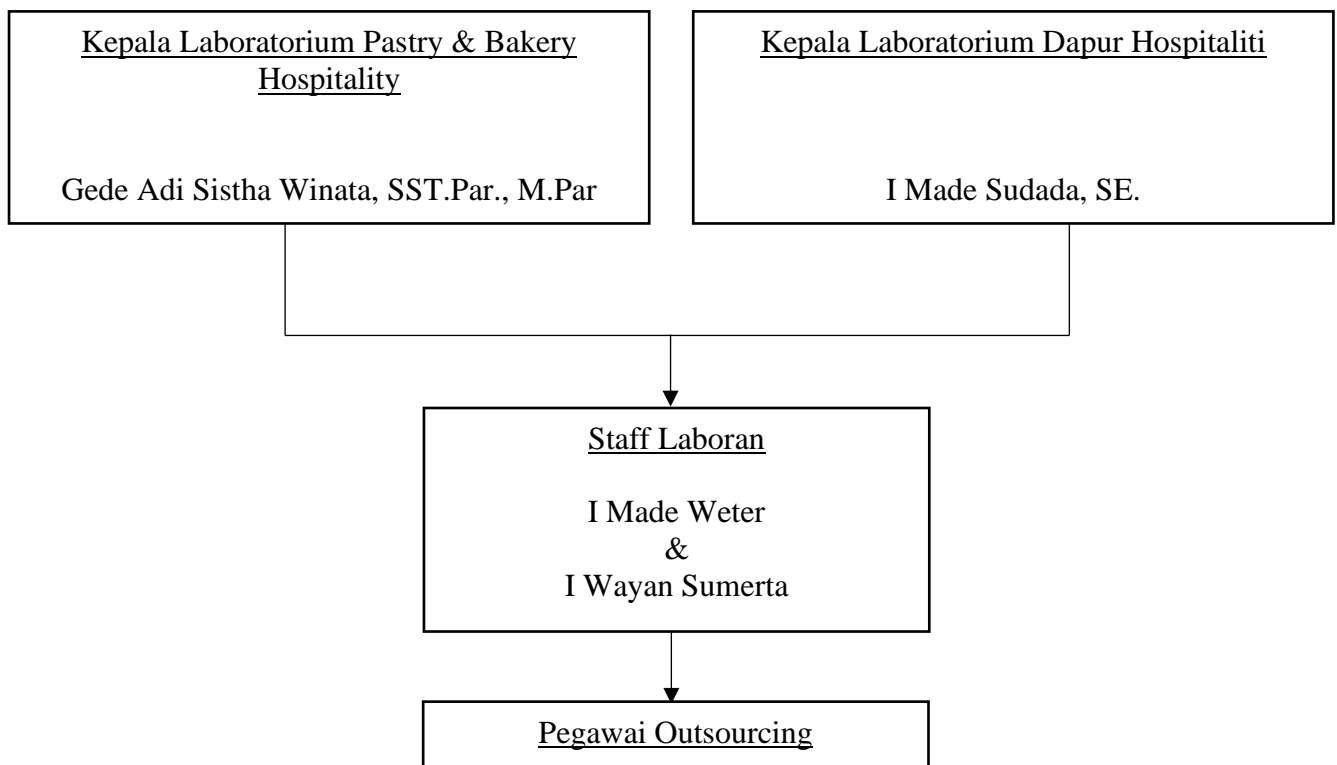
Kepala Laboratorium Pastry & Bakery Hospitality

Gede Adi Sistha Winata, SST.Par., M.Par

Kepala Laboratorium Dapur Hospitaliti

I Made Sudada, SE.

Staff Laboran

I Made Weter
&
I Wayan Sumerta

Pegawai Outsourcing